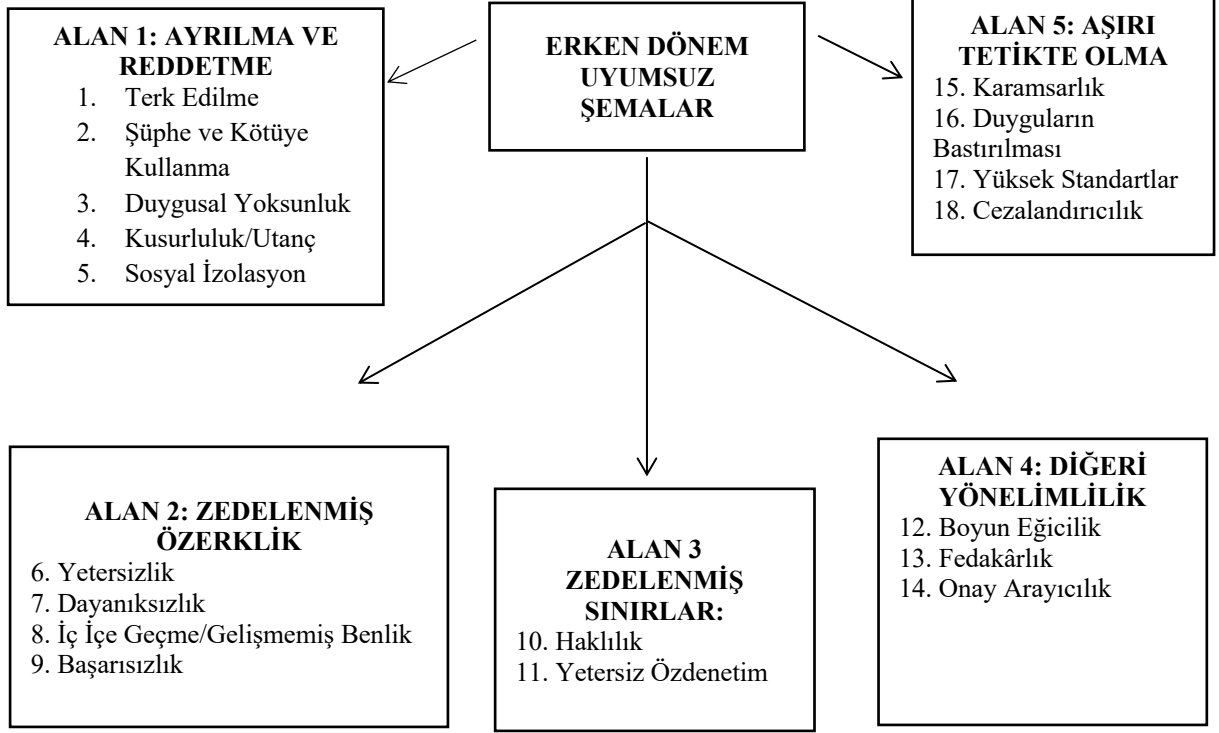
ERKEN DÖNEM UYUMSUZ ŞEMALAR

ALAN 1: AYRILMA VE REDDETME
1. Terk Edilme
2. Şüphe ve Kötüye Kullanma
3. Duygusal Yoksunluk
4. Kusurluluk/Utanç
5. Sosyal İzolasyon

ALAN 5: AŞIRI TETİKTE OLMA
15. Karamsarlık
16. Duyguların Bastırılması
17. Yüksek Standartlar
18. Cezalandırıcılık

ALAN 2: ZEDELENMİŞ ÖZERKLİK
6. Yetersizlik
7. Dayanıksızlık
8. İç İçe Geçme/Gelişmemiş Benlik
9. Başarısızlık

ALAN 3 ZEDELENMİŞ SINIRLAR:
10. Haklılık
11. Yetersiz Özdenetim

ALAN 4: DİĞERİ YÖNELİMLİLİK
12. Boyun Eğicilik
13. Fedakârlık
14. Onay Arayıcılık